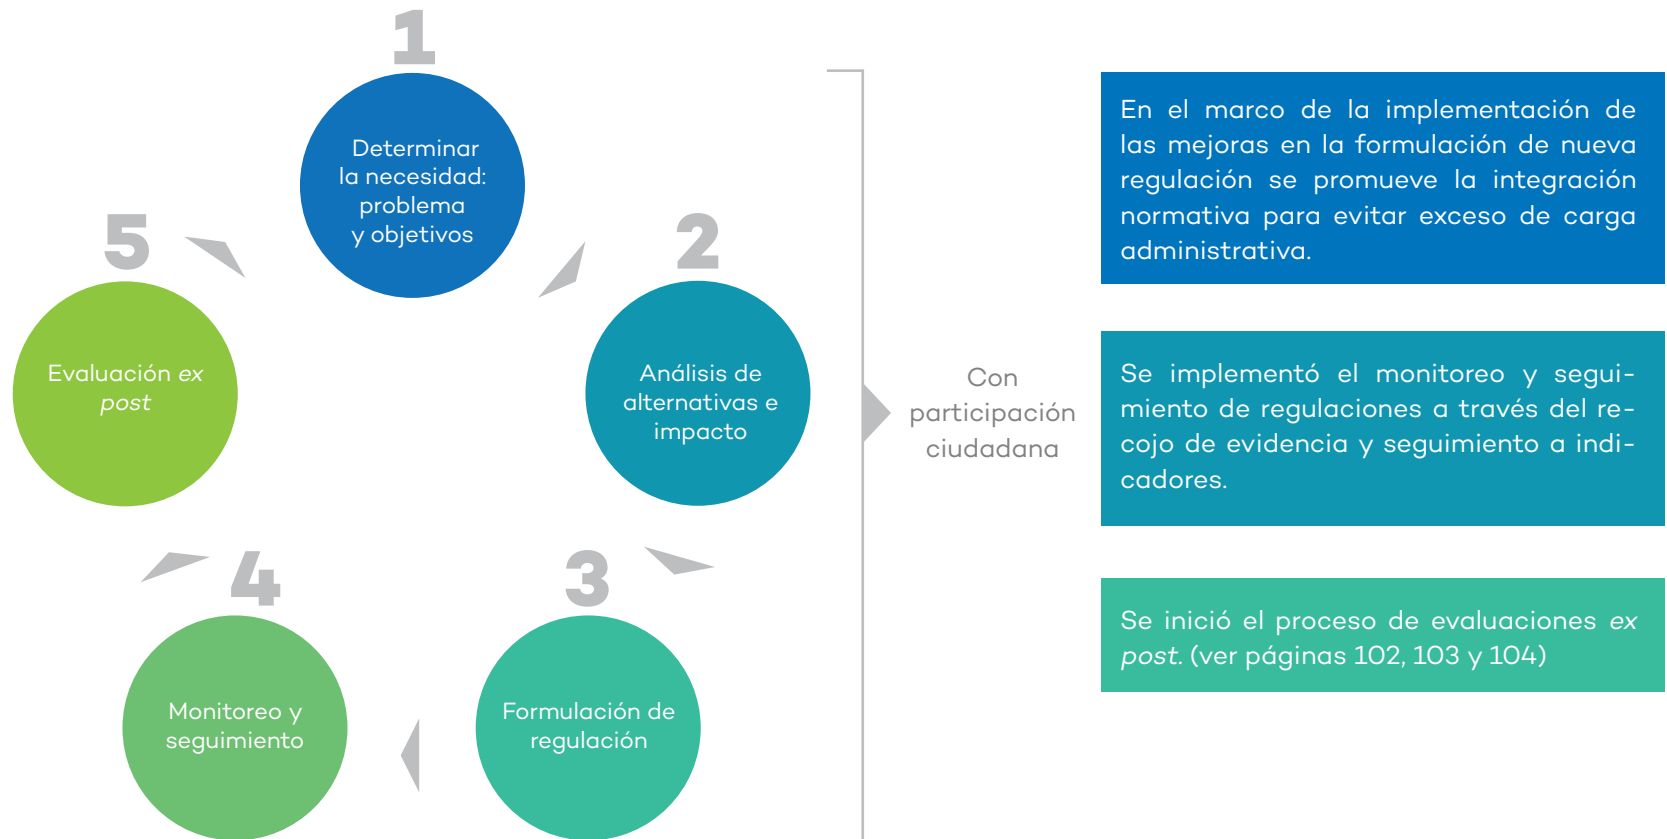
1

Determinar la necesidad: problema y objetivos

2

Análisis de alternativas e impacto

3

Formulación de regulación

4

Monitoreo y seguimiento

5

Evaluación *ex post*

Con participación ciudadana

En el marco de la implementación de las mejoras en la formulación de nueva regulación se promueve la integración normativa para evitar exceso de carga administrativa.

Se implementó el monitoreo y seguimiento de regulaciones a través del recojo de evidencia y seguimiento a indicadores.

Se inició el proceso de evaluaciones *ex post*. (ver páginas 102, 103 y 104)